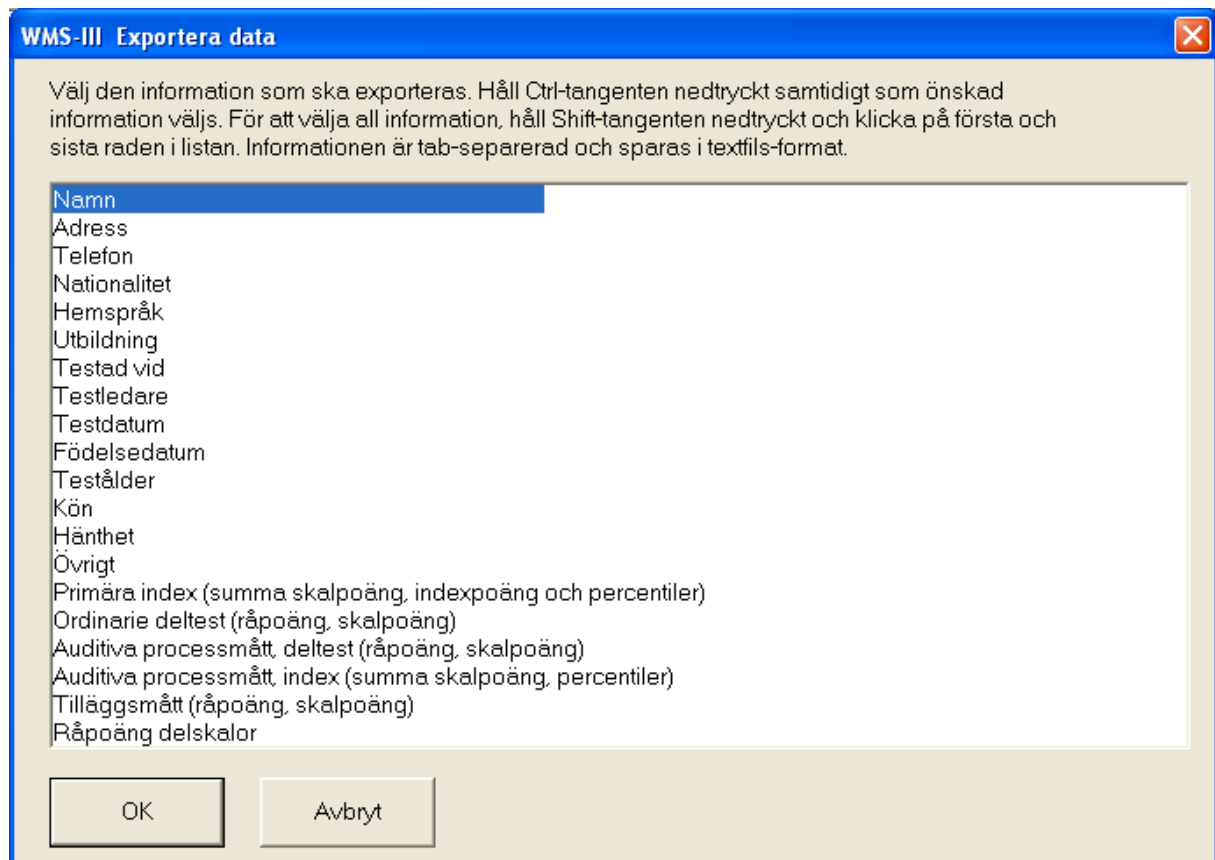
WMS-III Exportera data

Välj den information som ska exporteras. Håll Ctrl-tangenten nedtryckt samtidigt som önskad information väljs. För att välja all information, håll Shift-tangenten nedtryckt och klicka på första och sista raden i listan. Informationen är tab-separerad och sparas i textfils-format.

Namn
Adress
Telefon
Nationalitet
Hemspråk
Utbildning
Testad vid
Testledare
Testdatum
Födelsedatum
Testålder
Kön
Hänthet
Övrigt
Primära index (summa skalpoäng, indexpoäng och percentiler)
Ordinarie deltest (råpoäng, skalpoäng)
Auditiva processmått, deltest (råpoäng, skalpoäng)
Auditiva processmått, index (summa skalpoäng, percentiler)
Tilläggsmått (råpoäng, skalpoäng)
Råpoäng delskalor

OK
Avbryt